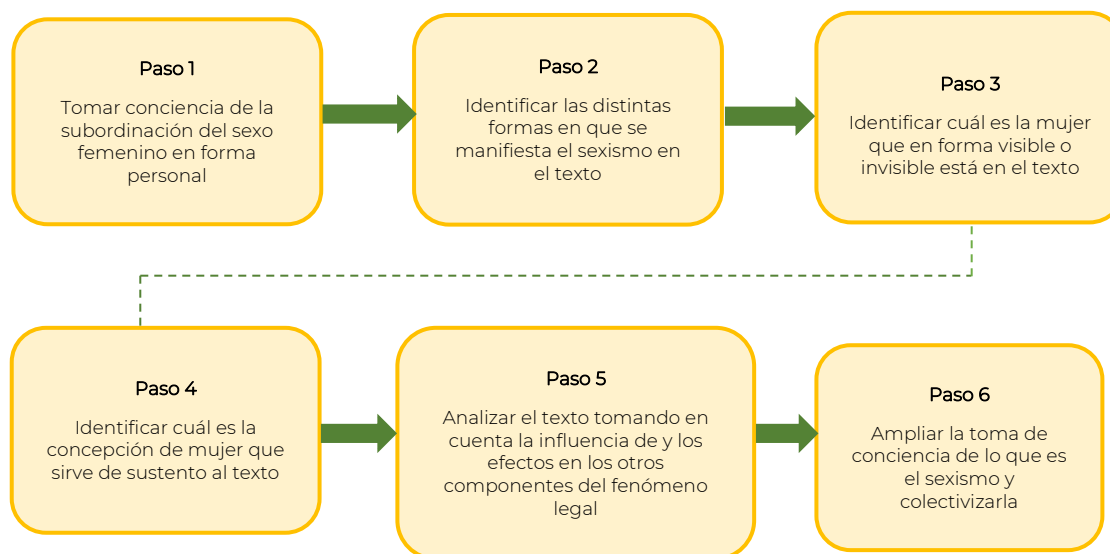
Paso 1

Tomar conciencia de la subordinación del sexo femenino en forma personal

Paso 2

Identificar las distintas formas en que se manifiesta el sexismo en el texto

Paso 3

Identificar cuál es la mujer que en forma visible o invisible está en el texto

Paso 4

Identificar cuál es la concepción de mujer que sirve de sustento al texto

Paso 5

Analizar el texto tomando en cuenta la influencia de y los efectos en los otros componentes del fenómeno legal

Paso 6

Ampliar la toma de conciencia de lo que es el sexismo y colectivizarla